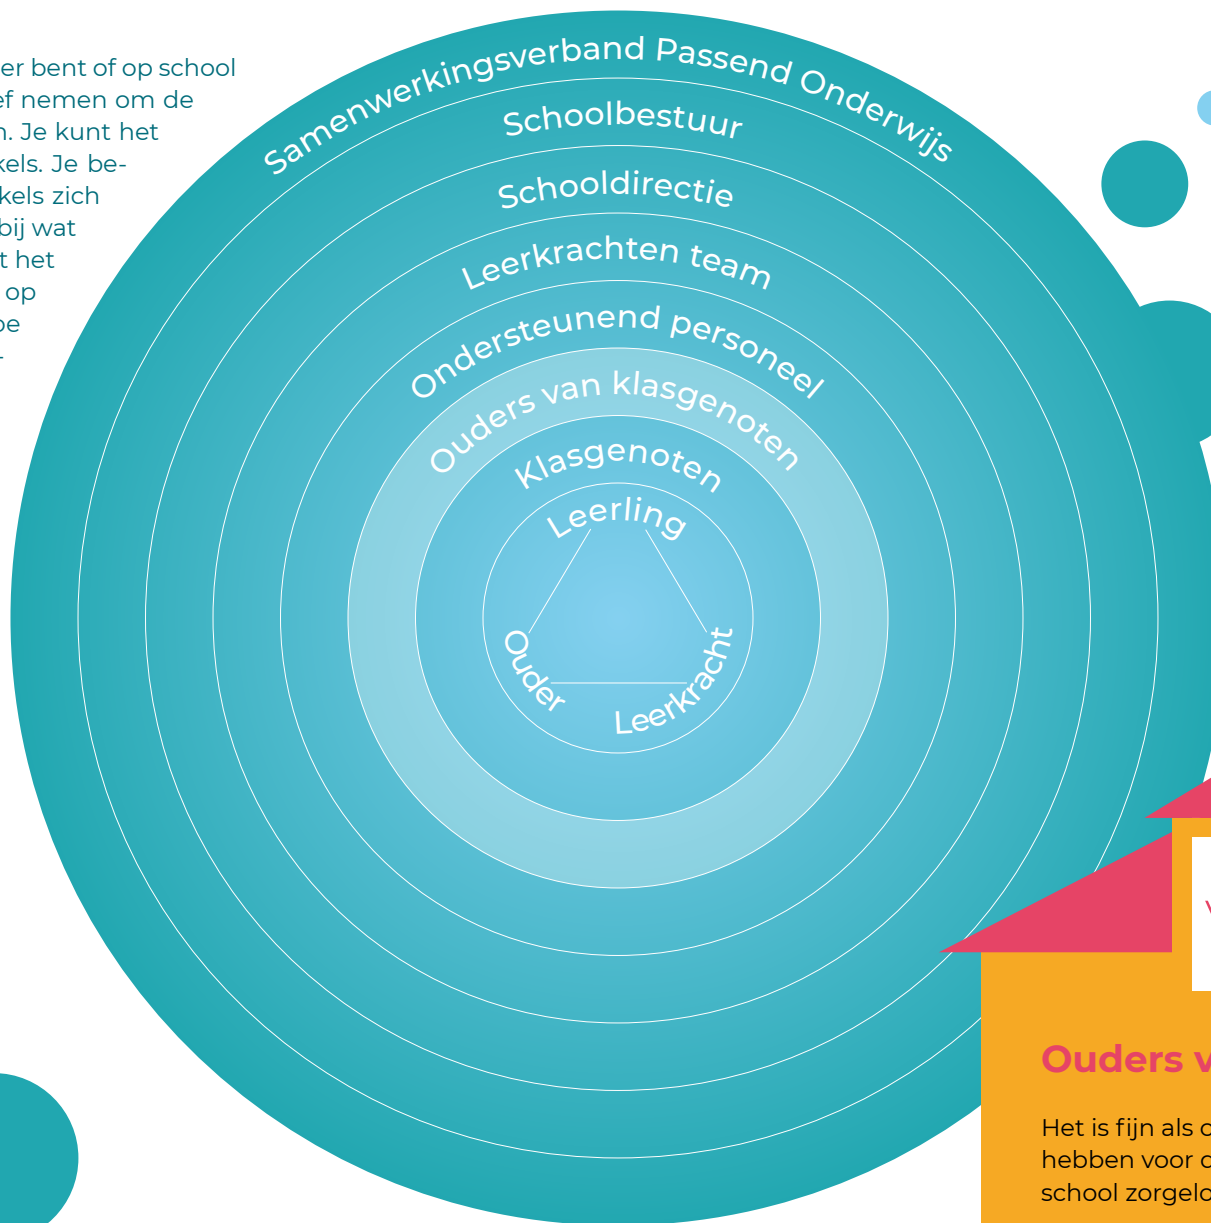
er bent of op school
ef nemen om de
n. Je kunt het
kels. Je be-
kels zich
bij wat
t het
op
pe
-

Samenwerkingsverband Passend Onderwijs
Schoolbestuur
Schooldirectie
Leerkrachten team
Ondersteunend personeel
Ouders van klasgenoten
Klasgenoten
Leerling
Ouder
Leerkracht

Ouders v

Het is fijn als o
hebben voor o
school zorgelo